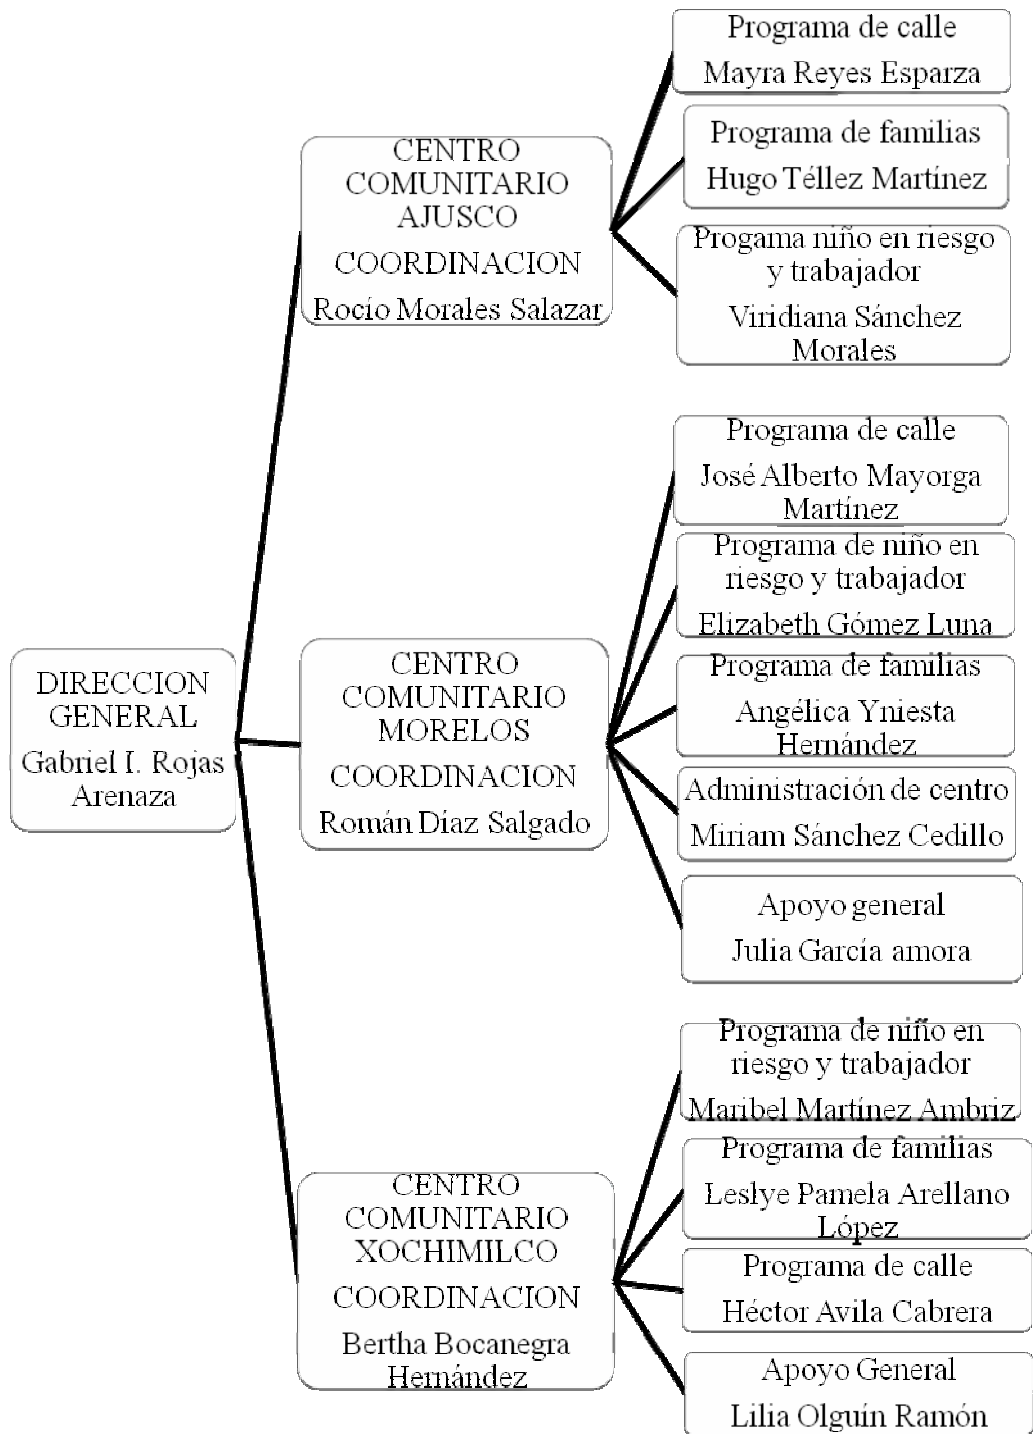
DIRECCION GENERAL
Gabriel I. Rojas Arenaza

CENTRO COMUNITARIO AJUSCO
COORDINACION
Rocío Morales Salazar

Programa de calle
Mayra Reyes Esparza

Programa de familias
Hugo Téllez Martínez

Progama niño en riesgo y trabajador
Viridiana Sánchez Morales

CENTRO COMUNITARIO MORELOS
COORDINACION
Román Díaz Salgado

Programa de calle
José Alberto Mayorga Martínez

Programa de niño en riesgo y trabajador
Elizabeth Gómez Luna

Programa de familias
Angélica Yniesta Hernández

Administración de centro
Miriam Sánchez Cedillo

Apoyo general
Julia García amora

CENTRO COMUNITARIO XOCHIMILCO
COORDINACION
Bertha Bocanegra Hernández

Programa de niño en riesgo y trabajador
Maribel Martínez Ambriz

Programa de familias
Leslye Pamela Arellano López

Programa de calle
Héctor Avila Cabrera

Apoyo General
Lilia Olguín Ramón